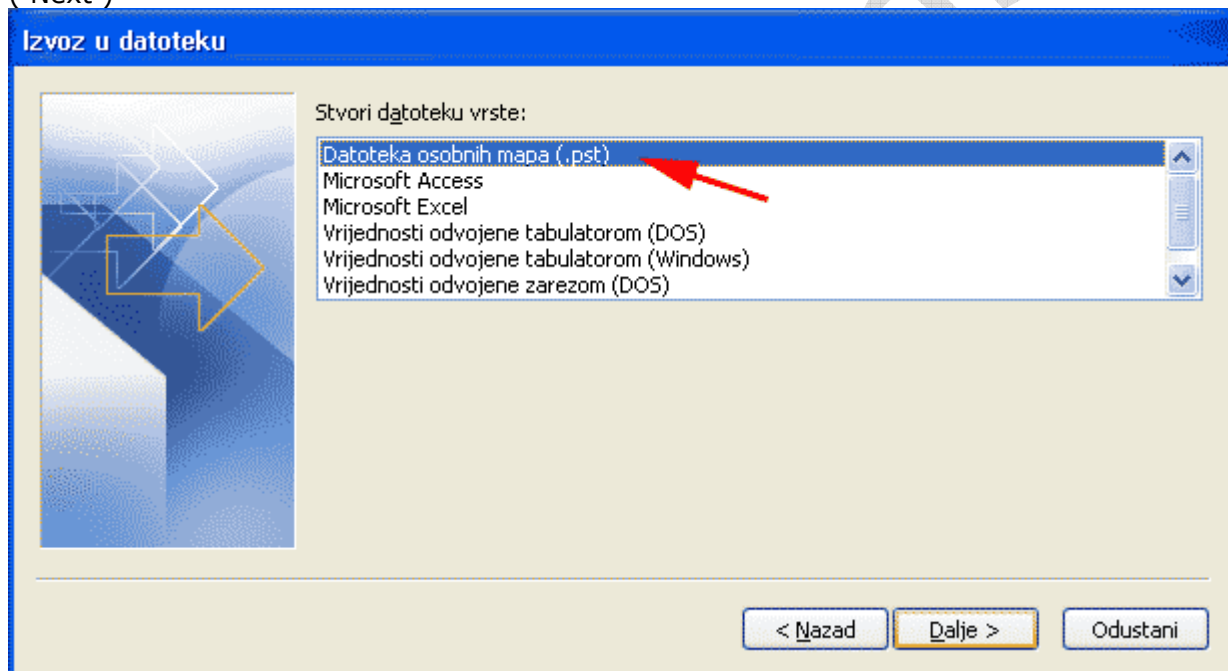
("Next")

Izvoz u datoteku

Stvori datoteku vrste:

Datoteka osobnih mapa (.pst)
Microsoft Access
Microsoft Excel
Vrijednosti odvojene tabulatorom (DOS)
Vrijednosti odvojene tabulatorom (Windows)
Vrijednosti odvojene zarezom (DOS)

< Nazad | Dalje > | Odustani